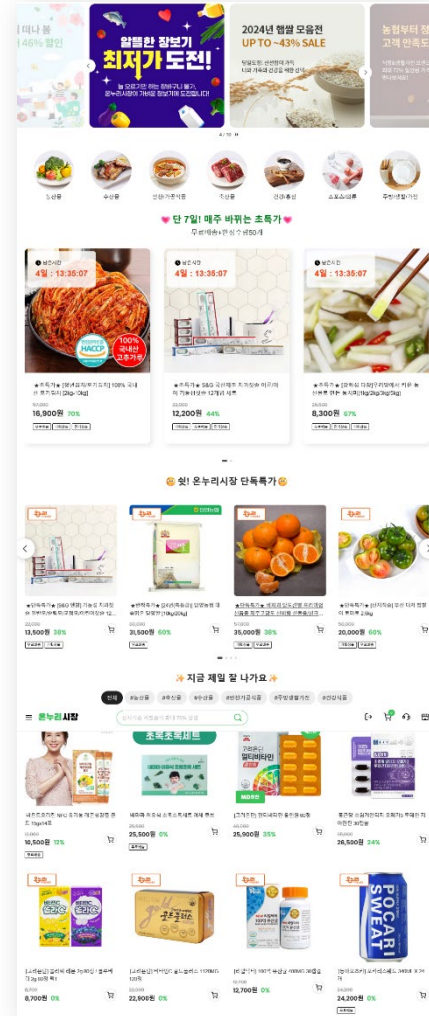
미나 몰 46% 할인

알뜰한 장보기 최저가 도전!

2024년 햅쌀 모음전 UP TO ~43% SALE

농협부터 정 고객 만족도

4 / 10

농산물
수산물
반찬/가공식품
축산물
건강/홍삼
스포츠/레저
주방/생활/가전

단 7일! 매주 바뀌는 초특가

4일 : 13:35:07

4일 : 13:35:07

4일 : 13:35:07

HACCP

100% 국산 고추가루

16,900원 70%

12,200원 44%

8,300원 67%

앗! 온누리시장 단독특가

13,500원 38%

31,500원 60%

35,000원 38%

20,000원 60%

지금 제일 잘 나가요

전체 #농산물 #축산물 #수산물 #반찬가공식품 #주방생활가전 #건강식품

온누리시장

초록초록세트

멀티비타민

POCARI SWEAT

10,500원 13%

25,500원 0%

25,900원 35%

26,500원 24%

8,700원 0%

22,900원 0%

12,700원 0%

24,200원 0%